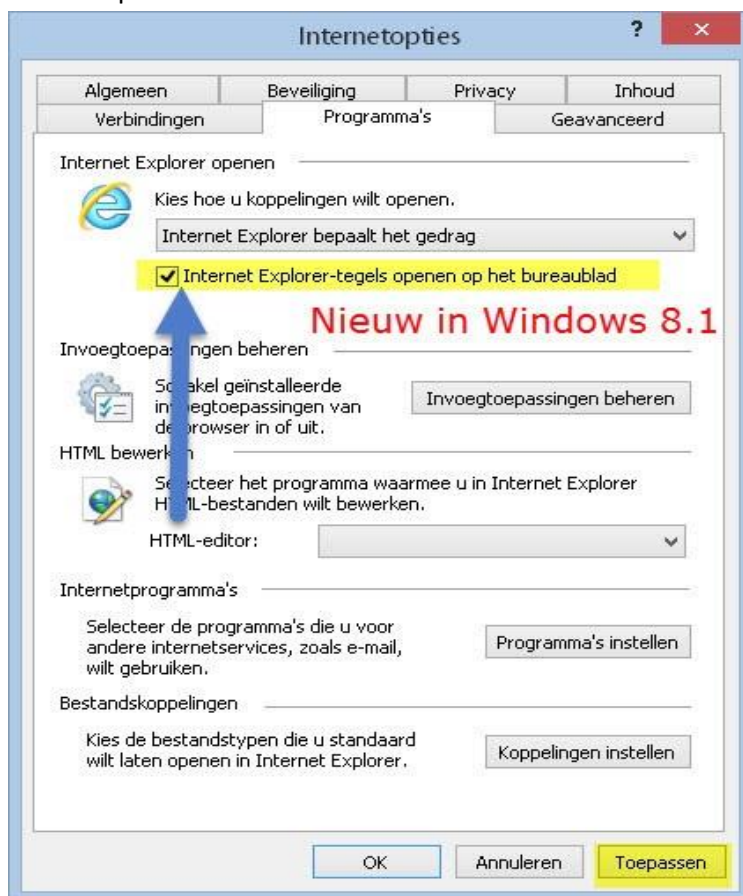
Internetopties

?

×

| Algemeen | Beveiliging | Privacy | Inhoud |
|---|---|---|---|
| Verbindingen | Programma's | Geavanceerd | |

Internet Explorer openen

Kies hoe u koppelingen wilt openen.

Internet Explorer bepaalt het gedrag

Internet Explorer-tegels openen op het bureaublad

Nieuw in Windows 8.1

Invoegtoepa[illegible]ngen beheren

Sc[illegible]akel geïnstalleerde in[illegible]egtoepassingen van de browser in of uit.

Invoegtoepassingen beheren

HTML bewerk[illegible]

Se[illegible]cteer het programma waarmee u in Internet Explorer H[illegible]L-bestanden wilt bewerken.

HTML-editor:

Internetprogramma's

Selecteer de programma's die u voor andere internetservices, zoals e-mail, wilt gebruiken.

Programma's instellen

Bestandskoppelingen

Kies de bestandstypen die u standaard wilt laten openen in Internet Explorer.

Koppelingen instellen

OK

Annuleren

Toepassen